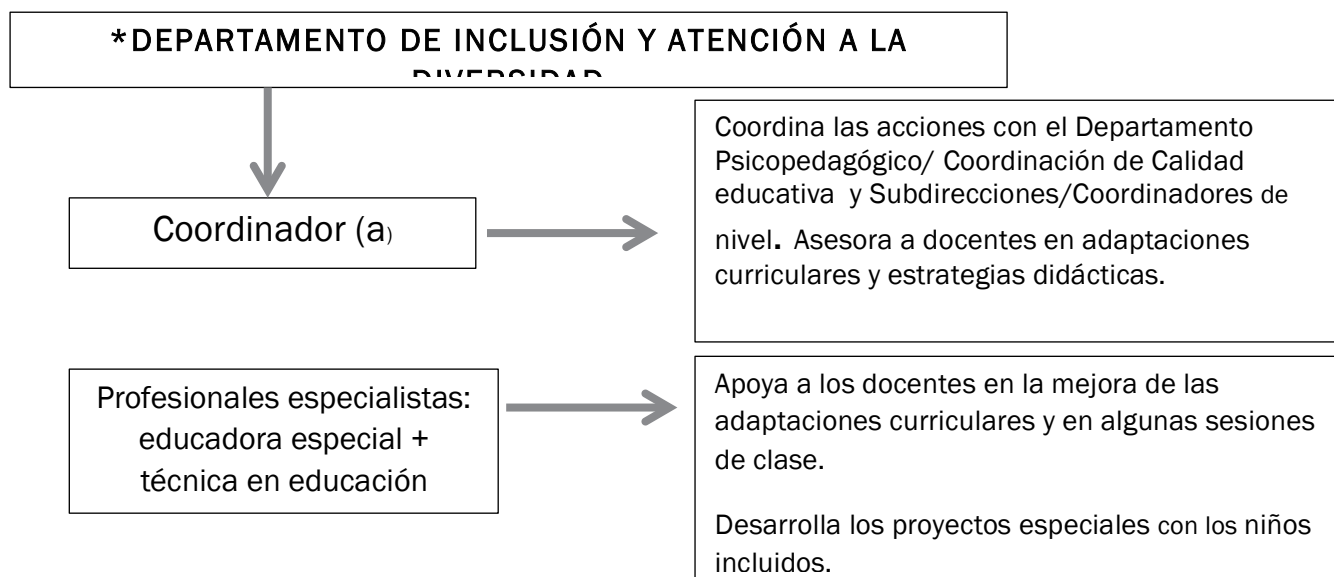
*DEPARTAMENTO DE INCLUSIÓN Y ATENCIÓN A LA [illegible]

Coordinador (a)

Coordina las acciones con el Departamento Psicopedagógico/ Coordinación de Calidad educativa y Subdirecciones/Coordinadores de nivel. Asesora a docentes en adaptaciones curriculares y estrategias didácticas.

Profesionales especialistas: educadora especial + técnica en educación

Apoya a los docentes en la mejora de las adaptaciones curriculares y en algunas sesiones de clase.

Desarrolla los proyectos especiales con los niños incluidos.